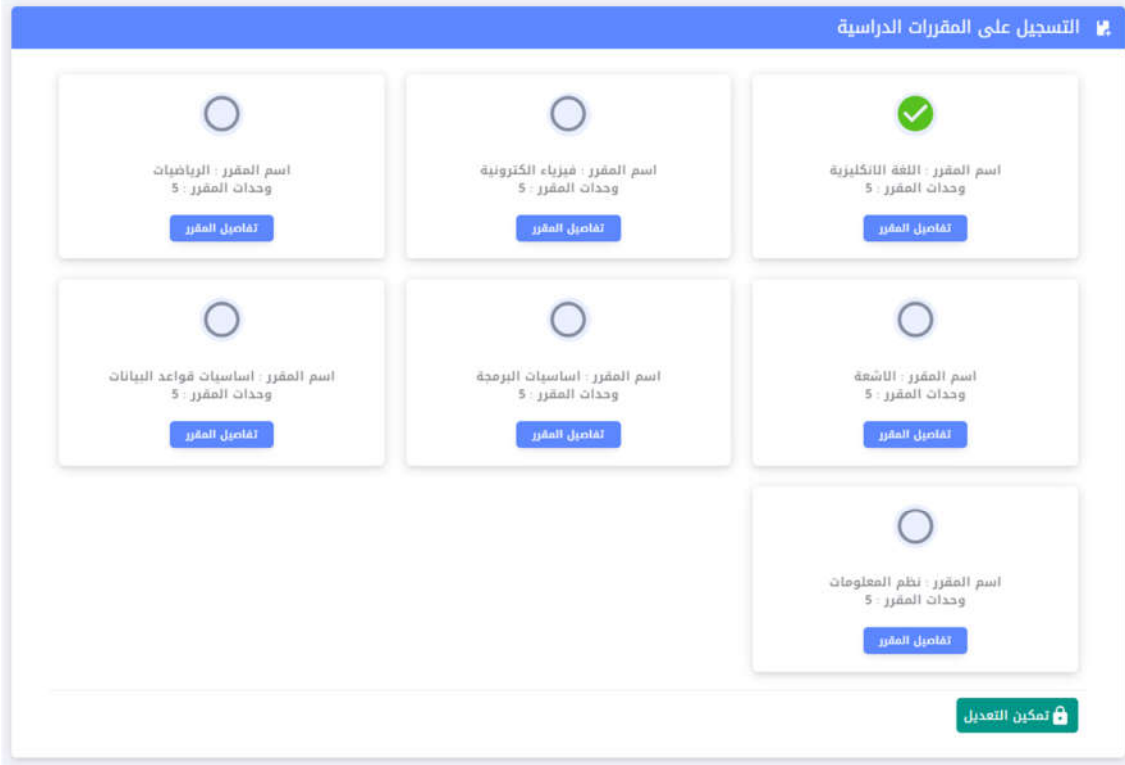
التسجيل على المقررات الدراسية

اسم المقرر : اللغة الانكليزية
وحدات المقرر : 5
تفاصيل المقرر

اسم المقرر : فيزياء الكترونية
وحدات المقرر : 5
تفاصيل المقرر

اسم المقرر : الرياضيات
وحدات المقرر : 5
تفاصيل المقرر

اسم المقرر : الاشعة
وحدات المقرر : 5
تفاصيل المقرر

اسم المقرر : اساسيات البرمجة
وحدات المقرر : 5
تفاصيل المقرر

اسم المقرر : اساسيات قواعد البيانات
وحدات المقرر : 5
تفاصيل المقرر

اسم المقرر : نظم المعلومات
وحدات المقرر : 5
تفاصيل المقرر

تمكين التعديل